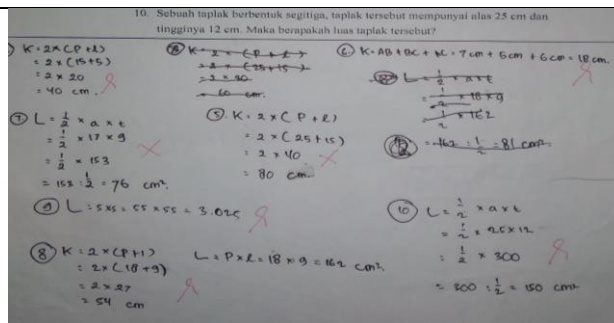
10. Sebuah taplak berbentuk segitiga, taplak tersebut mempunyai alas 25 cm dan tingginya 12 cm. Maka berapakah luas taplak tersebut?

) K = 2 × (P + l)
= 2 × (15 + 5)
= 2 × 20
= 40 cm.

⑥ K = 2 × (25 + 15)
= 2 × 40
= 80 cm

⑥ K = AB + BC + AC = 7 cm + 5 cm + 6 cm = 18 cm.

⑦ L = $\frac{1}{2}$ × a × t
= $\frac{1}{2}$ × 18 × 9
= $\frac{1}{2}$ × 162

⑦ L = $\frac{1}{2}$ × a × t
= $\frac{1}{2}$ × 17 × 9
= $\frac{1}{2}$ × 153
= 153 : $\frac{1}{2}$ = 76 cm².

⑤ K = 2 × (P + l)
= 2 × (25 + 15)
= 2 × 40
= 80 cm.

⑦ = 162 : $\frac{1}{2}$ = 81 cm².

⑨ L = S × S = 55 × 55 = 3.025

⑩ L = $\frac{1}{2}$ × a × t
= $\frac{1}{2}$ × 25 × 12
= $\frac{1}{2}$ × 300
= 300 : $\frac{1}{2}$ = 150 cm

⑧ K = 2 × (P + l)
= 2 × (18 + 9)
= 2 × 27
= 54 cm

L = P × L = 18 × 9 = 162 cm².